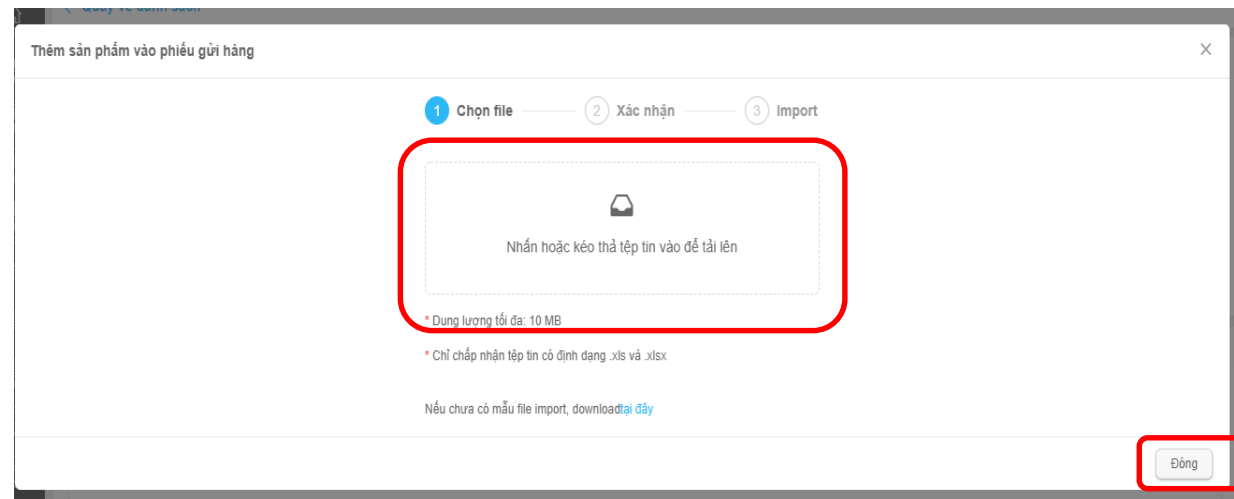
Thêm sản phẩm vào phiếu gửi hàng

×

1 Chọn file
2 Xác nhận
3 Import

Nhấn hoặc kéo thả tệp tin vào để tải lên

* Dung lượng tối đa: 10 MB

* Chỉ chấp nhận tệp tin có định dạng .xls và .xlsx

Nếu chưa có mẫu file import, downloadtại đây

Đóng